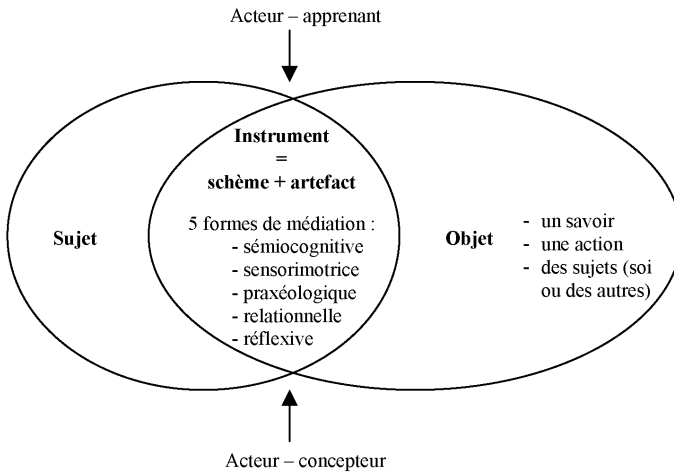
Acteur – apprenant

Sujet

Instrument
=
schème + artefact

5 formes de médiation :
- sémiocognitive
- sensorimotrice
- praxéologique
- relationnelle
- réflexive

Objet

- un savoir
- une action
- des sujets (soi ou des autres)

Acteur – concepteur